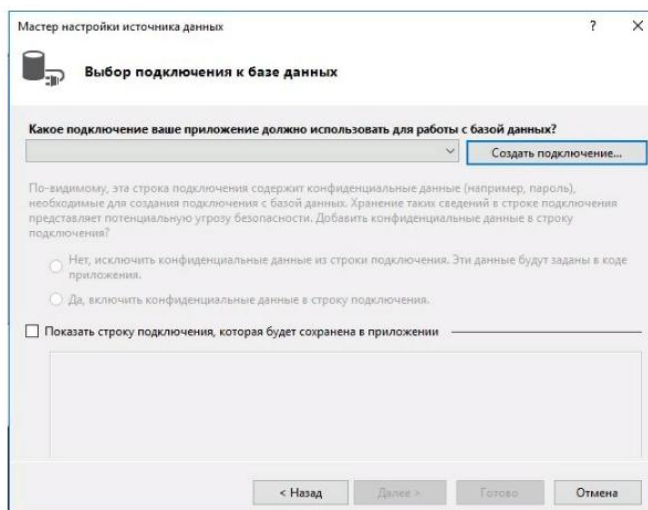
Мастер настройки источника данных

?

×

Выбор подключения к базе данных

Какое подключение ваше приложение должно использовать для работы с базой данных?

Создать подключение...

По-видимому, эта строка подключения содержит конфиденциальные данные (например, пароль), необходимые для создания подключения с базой данных. Хранение таких сведений в строке подключения представляет потенциальную угрозу безопасности. Добавить конфиденциальные данные в строку подключения?

Нет, исключить конфиденциальные данные из строки подключения. Эти данные будут заданы в коде приложения.

Да, включить конфиденциальные данные в строку подключения.

Показать строку подключения, которая будет сохранена в приложении

< Назад

Далее >

Готово

Отмена